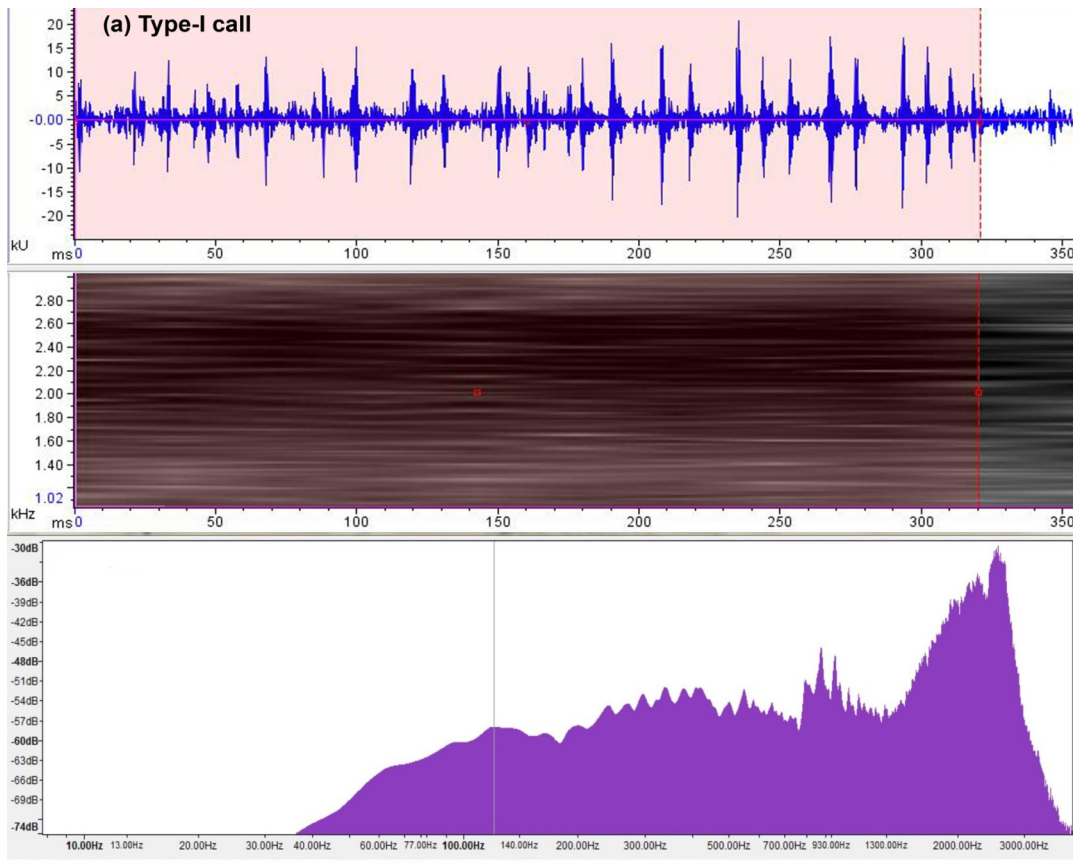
(a) Type-I call

20
15
10
5
-0.00
-5
-10
-15
-20
kU
ms 0 50 100 150 200 250 300 350

2.80
2.60
2.40
2.20
2.00
1.80
1.60
1.40
1.02
kHz
ms 0 50 100 150 200 250 300 350

-30dB
-36dB
-39dB
-42dB
-45dB
-48dB
-51dB
-54dB
-57dB
-60dB
-63dB
-66dB
-69dB
-74dB

10.00Hz 13.00Hz 20.00Hz 30.00Hz 40.00Hz 60.00Hz 77.00Hz 100.00Hz 140.00Hz 200.00Hz 300.00Hz 500.00Hz 700.00Hz 930.00Hz 1300.00Hz 2000.00Hz 3000.00Hz